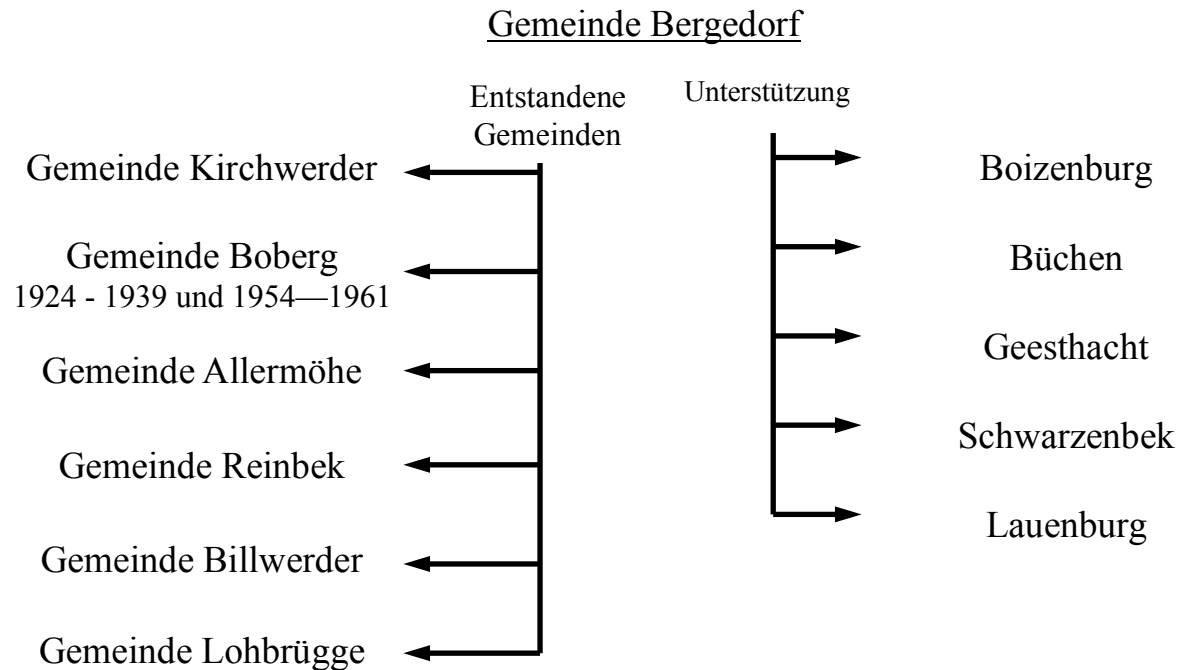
Gemeinde Bergedorf

Entstandene Gemeinden

Gemeinde Kirchwerder

Gemeinde Boberg
1924 - 1939 und 1954—1961

Gemeinde Allermöhe

Gemeinde Reinbek

Gemeinde Billwerder

Gemeinde Lohbrügge

Unterstützung

Boizenburg

Büchen

Geesthacht

Schwarzenbek

Lauenburg